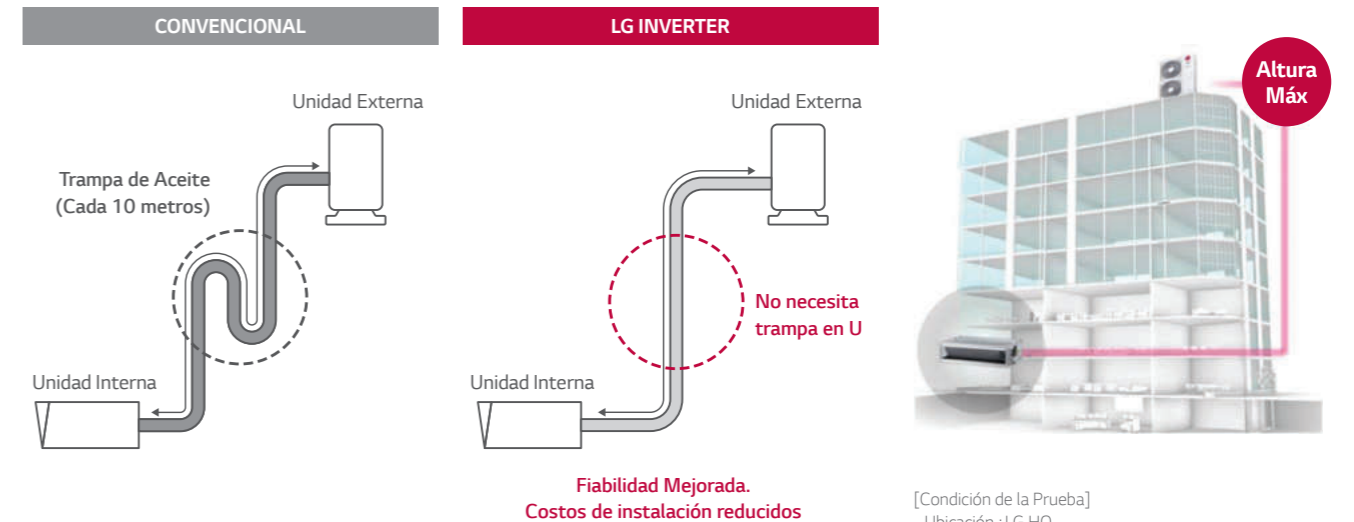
CONVENCIONAL

Unidad Externa

Trampa de Aceite
(Cada 10 metros)

Unidad Interna

LG INVERTER

Unidad Externa

No necesita
trampa en U

Unidad Interna

Fiabilidad Mejorada.
Costos de instalación reducidos

Altura
Máx

[Condición de la Prueba]
- Ubicación : LG HQ